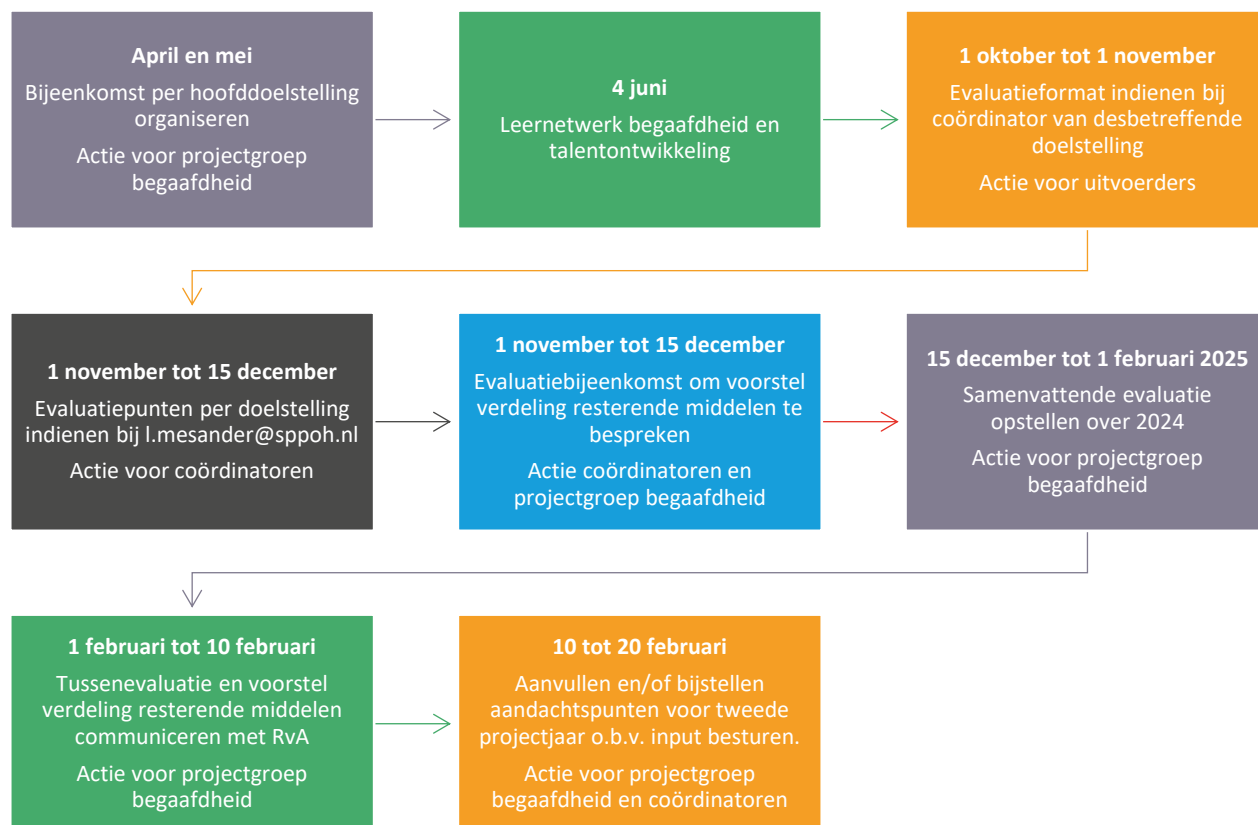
**April en mei**

Bijeenkomst per hoofddoelstelling organiseren

Actie voor projectgroep begaafdheid

**4 juni**

Leernetwerk begaafdheid en talentontwikkeling

**1 oktober tot 1 november**

Evaluatieformat indienen bij coördinator van desbetreffende doelstelling

Actie voor uitvoerders

**1 november tot 15 december**

Evaluatiepunten per doelstelling indienen bij l.mesander@sppoh.nl

Actie voor coördinatoren

**1 november tot 15 december**

Evaluatiebijeenkomst om voorstel verdeling resterende middelen te bespreken

Actie coördinatoren en projectgroep begaafdheid

**15 december tot 1 februari 2025**

Samenvattende evaluatie opstellen over 2024

Actie voor projectgroep begaafdheid

**1 februari tot 10 februari**

Tussenevaluatie en voorstel verdeling resterende middelen communiceren met RvA

Actie voor projectgroep begaafdheid

**10 tot 20 februari**

Aanvullen en/of bijstellen aandachtspunten voor tweede projectjaar o.b.v. input besturen.

Actie voor projectgroep begaafdheid en coördinatoren